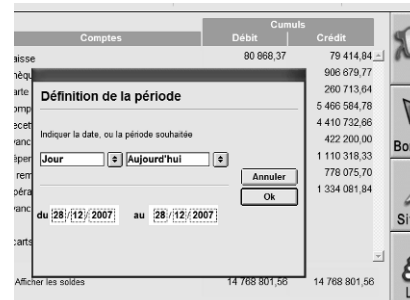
| Comptes | Cumuls Débit | Crédit |
|---|---|---|
| aisse | 80 868,37 | 79 414,84 |
| nèqu | | 906 679,77 |
| arte | | 260 713,64 |
| omp | | 5 466 584,78 |
| ecet | | 4 410 732,66 |
| ranc | | 422 200,00 |
| épen | | 1 110 318,33 |
| rem | | 778 075,70 |
| péra | | 1 334 081,84 |
| ranc | | |
| carts | | |

Définition de la période

Indiquer la date, ou la période souhaitée

Jour

Aujourd'hui

Annuler

Ok

du 28/12/2007 au 28/12/2007

Afficher les soldes 14 768 801,56 14 768 801,56

Bo

Si